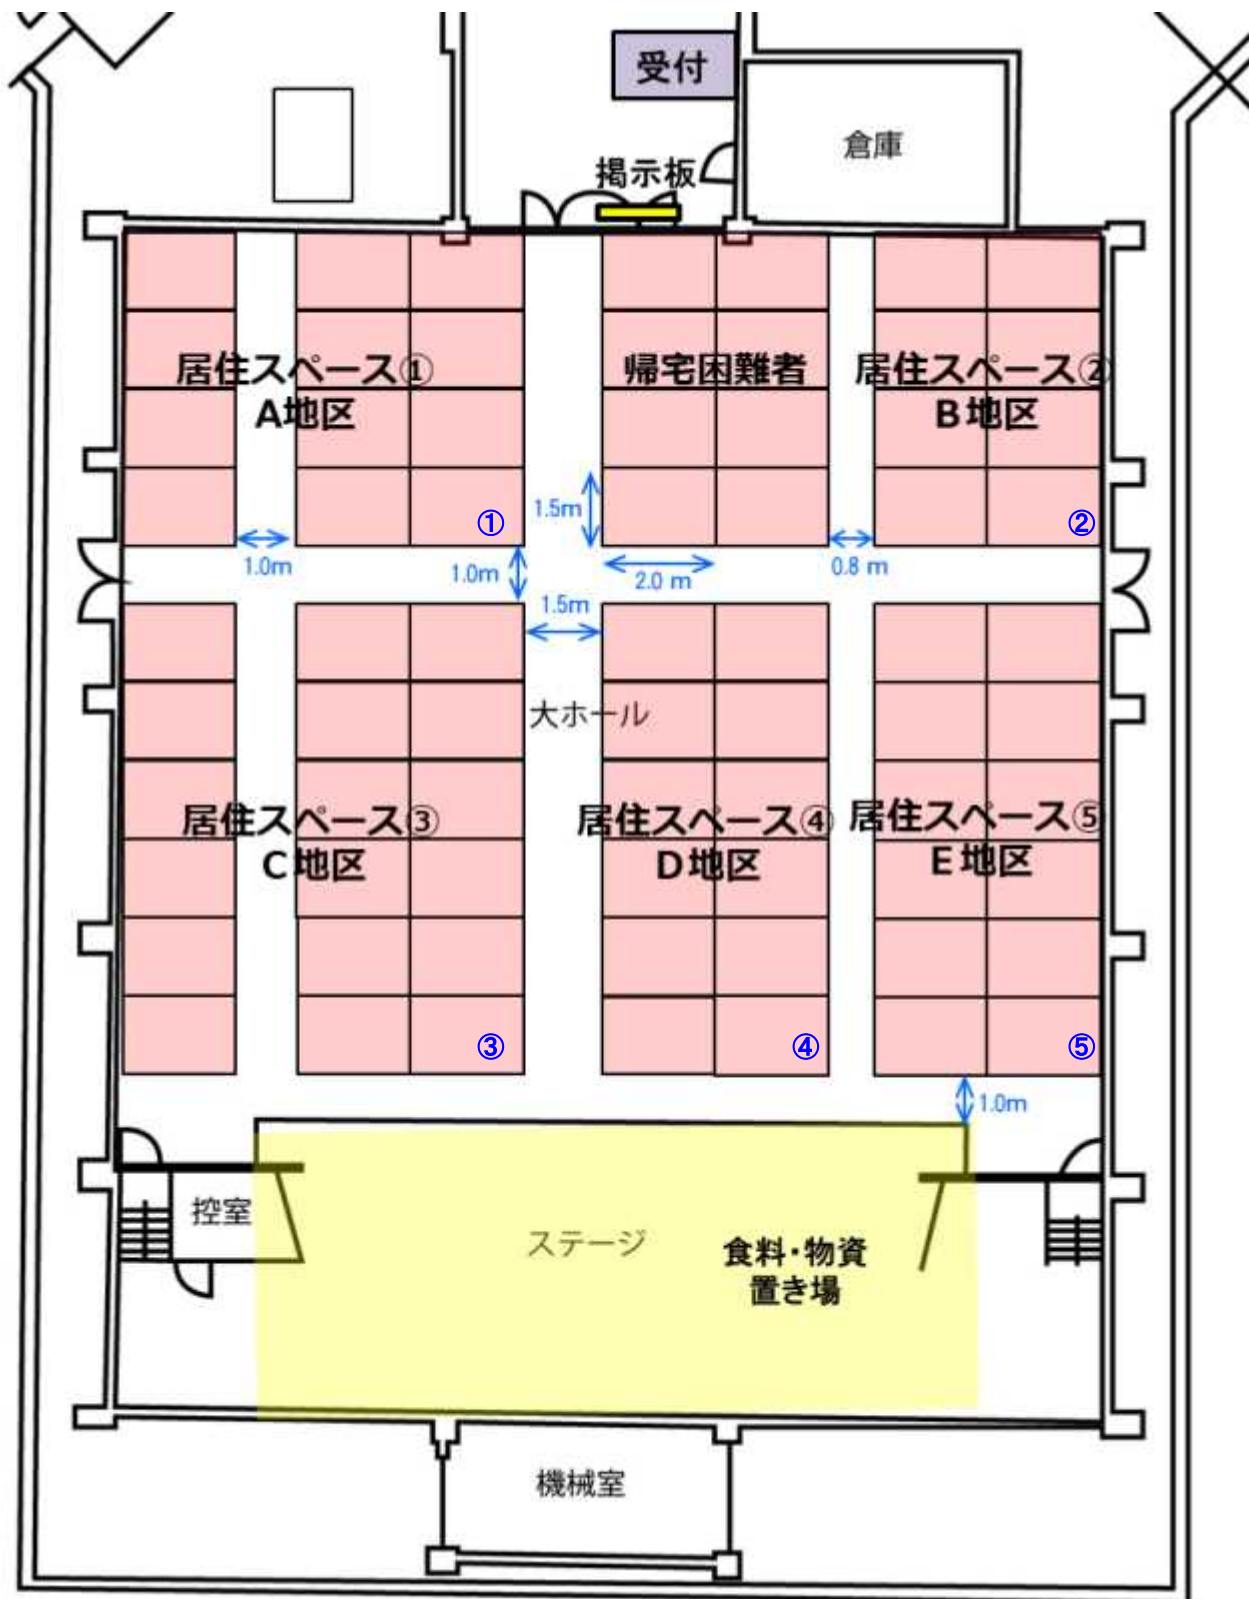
受付

倉庫

掲示板

居住スペース①
A地区

帰宅困難者

居住スペース②
B地区

①
1.5m
②
1.0m
1.0m
2.0 m
0.8 m
1.5m

大ホール

居住スペース③
C地区

居住スペース④
D地区

居住スペース⑤
E地区

③
④
⑤
1.0m

控室

ステージ

食料・物資
置き場

機械室